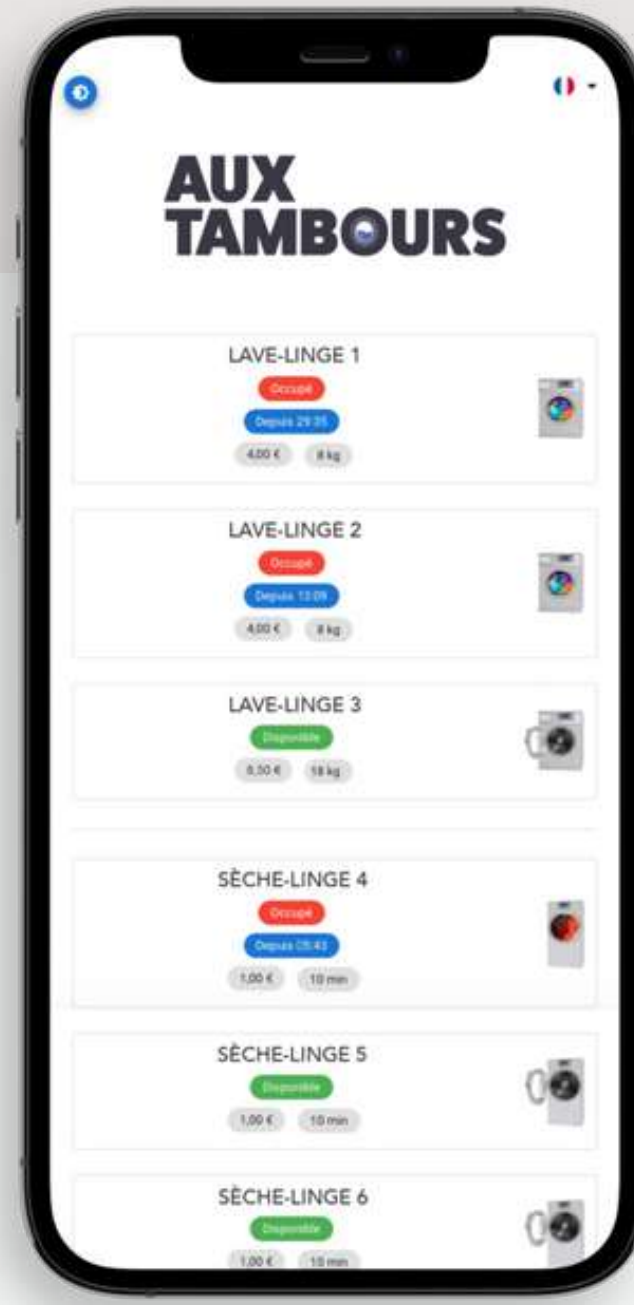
AUX TAMBOURS

LAVE-LINGE 1
Occupé
Depuis 29:35
4,00 €
8 kg

LAVE-LINGE 2
Occupé
Depuis 13:09
4,00 €
8 kg

LAVE-LINGE 3
Disponible
8,50 €
18 kg

SÈCHE-LINGE 4
Occupé
Depuis 05:43
1,00 €
10 min

SÈCHE-LINGE 5
Disponible
1,00 €
10 min

SÈCHE-LINGE 6
Disponible
1,00 €
10 min